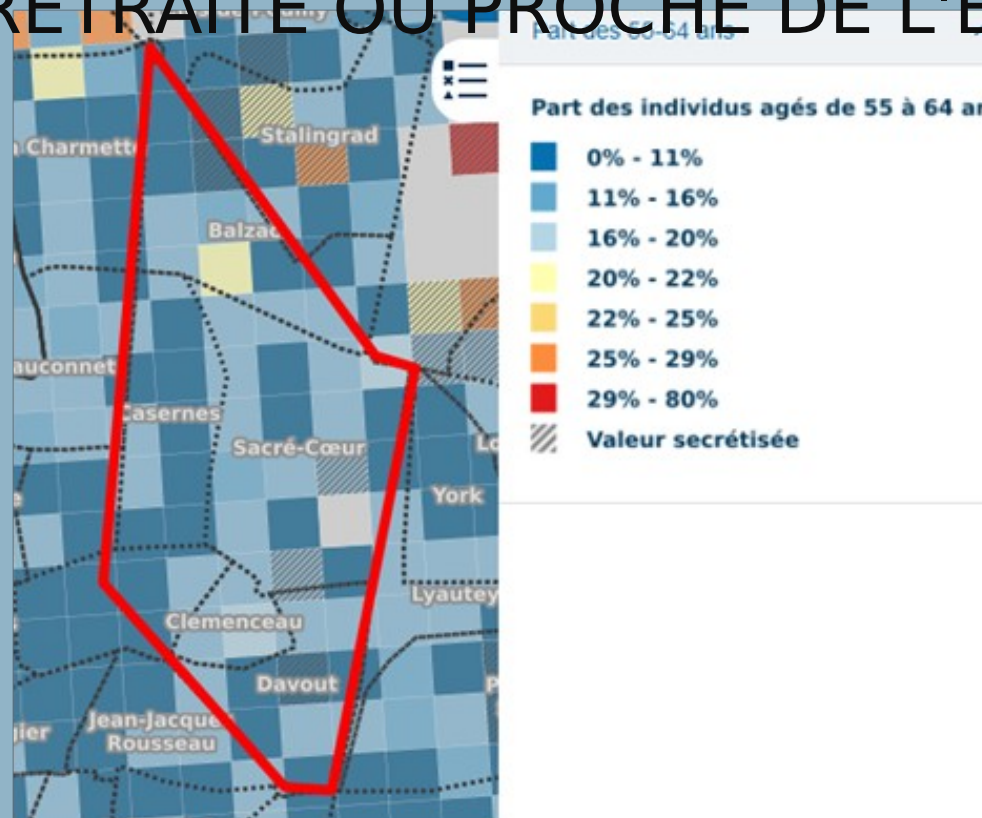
RETRAITE OU PROCHE DE L'E

Part des 55-64 ans

Part des individus agés de 55 à 64 an

0% - 11%
11% - 16%
16% - 20%
20% - 22%
22% - 25%
25% - 29%
29% - 80%
Valeur secrétisée

Charmette
Stalingrad
Balzac
auconnet
Casernes
Sacré-Cœur
York
Lyautey
Clemenceau
Davout
Jean-Jacques Rousseau
gier